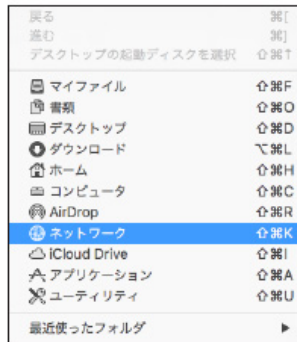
戻る ⌘[
進む ⌘]
デスクトップの起動ディスクを選択 ⇧⌘↑

マイファイル ⇧⌘F
書類 ⇧⌘O
デスクトップ ⇧⌘D
ダウンロード ⌥⌘L
ホーム ⇧⌘H
コンピュータ ⇧⌘C
AirDrop ⇧⌘R
ネットワーク ⇧⌘K
iCloud Drive ⇧⌘I
アプリケーション ⇧⌘A
ユーティリティ ⇧⌘U

最近使ったフォルダ ▶